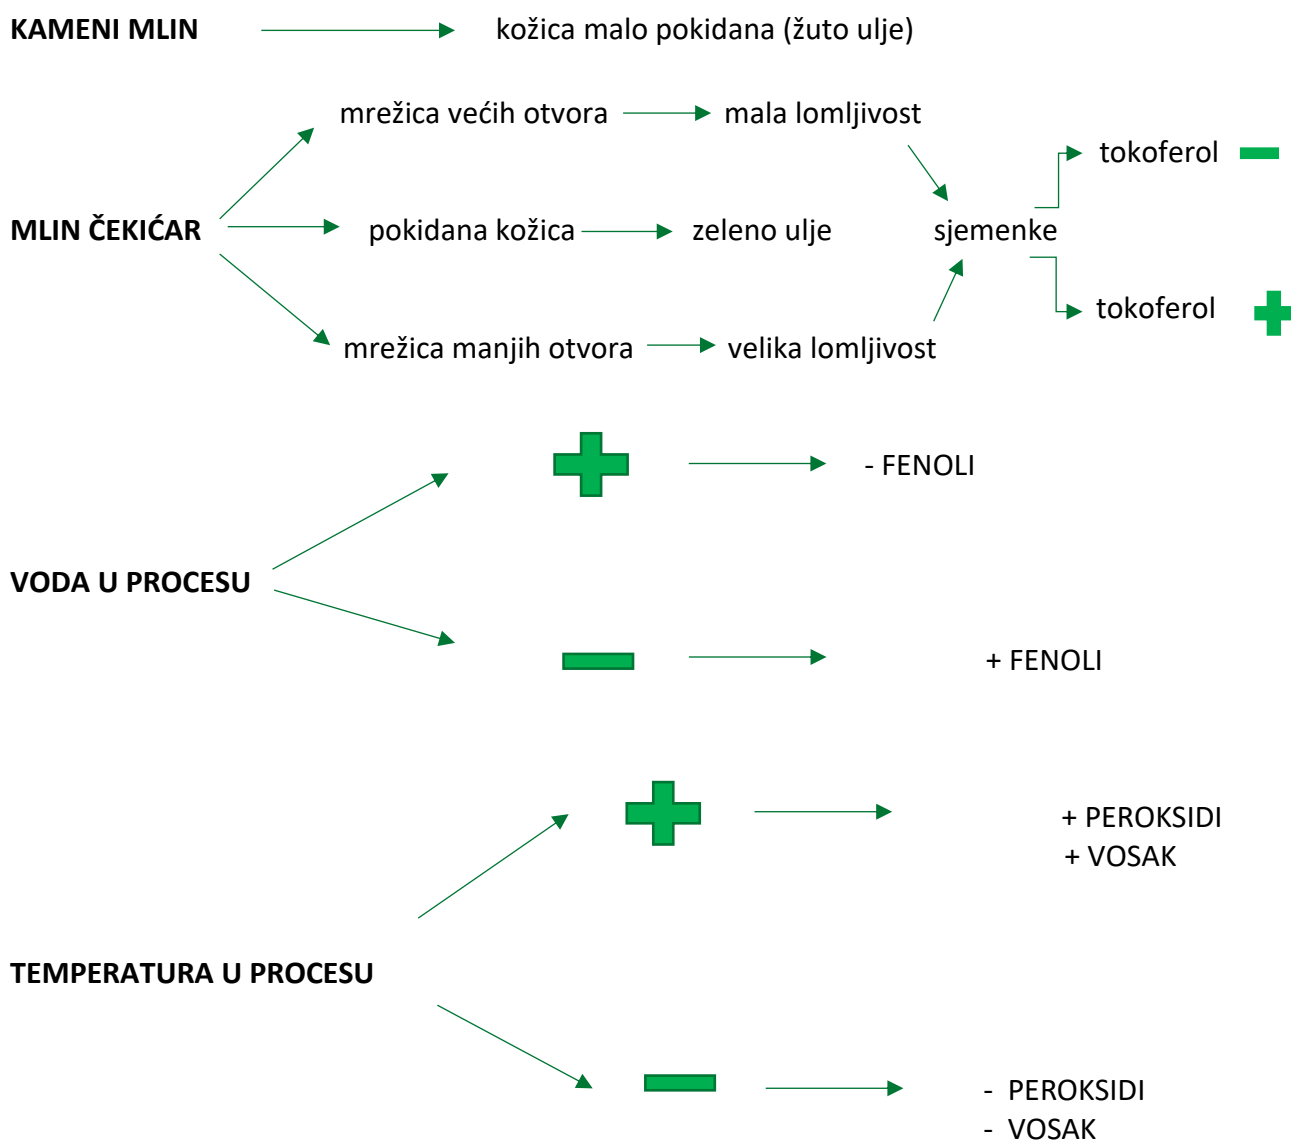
KAMENI MLIN → kožica malo pokidana (žuto ulje)

mrežica većih otvora → mala lomljivost

tokoferol −

MLIN ČEKIĆAR → pokidana kožica → zeleno ulje

sjemenke

tokoferol +

mrežica manjih otvora → velika lomljivost

+ → - FENOLI

VODA U PROCESU

− → + FENOLI

+ → + PEROKSIDI
+ VOSAK

TEMPERATURA U PROCESU

− → - PEROKSIDI
- VOSAK